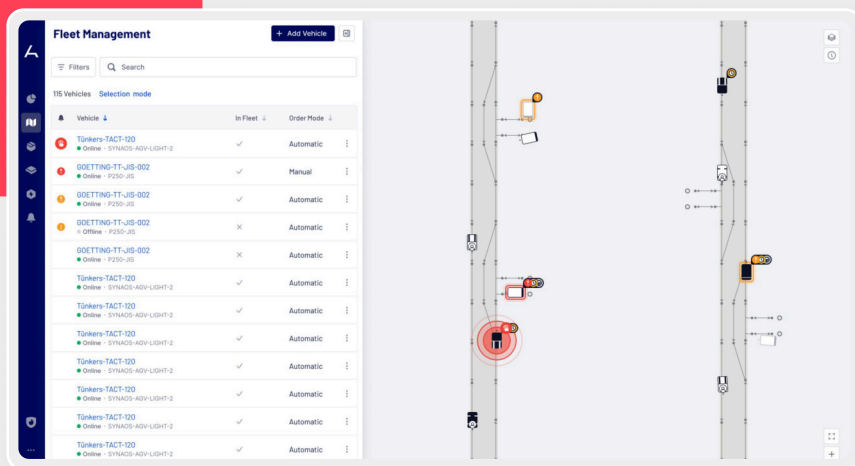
Fleet Management

+ Add Vehicle

Filters

Search

115 Vehicles Selection mode

| | Vehicle ↓ | In Fleet ↓ | Order Mode ↓ |
|---|---|---|---|
| | Tünkers-TACT-120 • Online · SYNAOS-AGV-LIGHT-2 | ✓ | Automatic |
| | GOETTING-TT-JIS-002 • Online · P250-JIS | ✓ | Manual |
| | GOETTING-TT-JIS-002 • Online · P250-JIS | ✓ | Automatic |
| | GOETTING-TT-JIS-002 • Offline · P250-JIS | × | Automatic |
| | GOETTING-TT-JIS-002 • Online · P250-JIS | × | Automatic |
| | Tünkers-TACT-120 • Online · SYNAOS-AGV-LIGHT-2 | ✓ | Automatic |
| | Tünkers-TACT-120 • Online · SYNAOS-AGV-LIGHT-2 | ✓ | Automatic |
| | Tünkers-TACT-120 • Online · SYNAOS-AGV-LIGHT-2 | ✓ | Automatic |
| | Tünkers-TACT-120 • Online · SYNAOS-AGV-LIGHT-2 | ✓ | Automatic |
| | Tünkers-TACT-120 • Online · SYNAOS-AGV-LIGHT-2 | ✓ | Automatic |
| | Tünkers-TACT-120 • Online · SYNAOS-AGV-LIGHT-2 | ✓ | Automatic |
| | Tünkers-TACT-120 • Online · SYNAOS-AGV-LIGHT-2 | ✓ | Automatic |